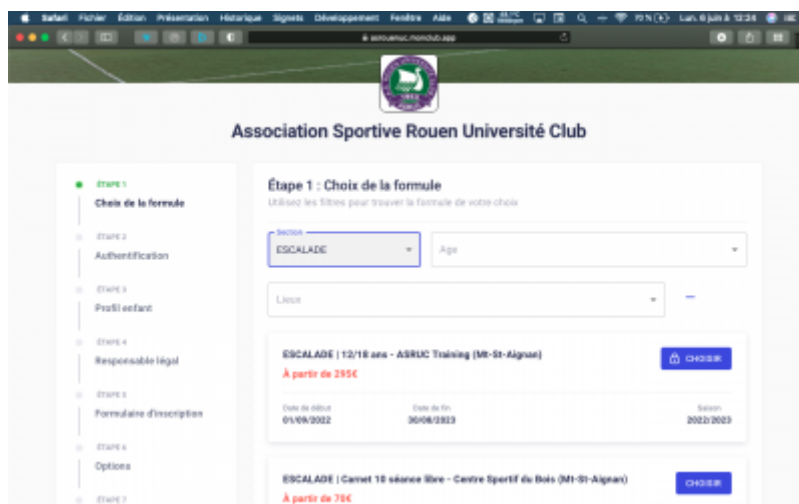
Safari Fichier Édition Présentation Historique Signets Développement Fenêtre Aide 70 % Lun. 6 juin à 12:24

asruceuc.monclub.app

Association Sportive Rouen Université Club

ÉTAPE 1
Choix de la formule

ÉTAPE 2
Authentification

ÉTAPE 3
Profil enfant

ÉTAPE 4
Responsable légal

ÉTAPE 5
Formulaire d'inscription

ÉTAPE 6
Options

ÉTAPE 7

Étape 1 : Choix de la formule
Utilisez les filtres pour trouver la formule de votre choix

Section
ESCALADE

Age

Lieux

ESCALADE | 12/18 ans - ASRUC Training (Mt-St-Aignan)
À partir de 295€

CHOISIR

Date de début
01/09/2022

Date de fin
30/06/2023

Saison
2022/2023

ESCALADE | Carnet 10 séance libre - Centre Sportif du Bois (Mt-St-Aignan)
À partir de 70€

CHOISIR